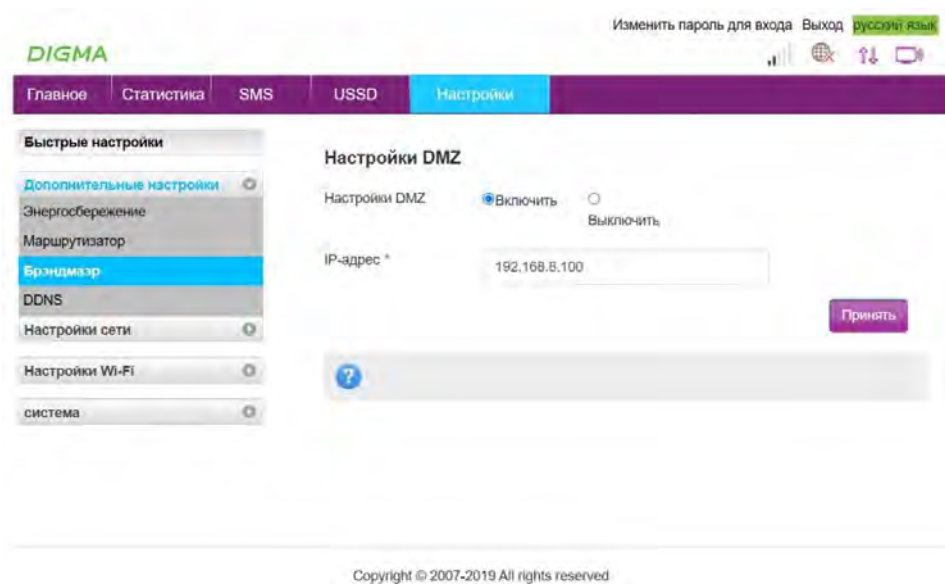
Изменить пароль для входа Выход русский язык

DIGMA

Главное Статистика SMS USSD Настройки

Быстрые настройки

Дополнительные настройки

Энергосбережение

Маршрутизатор

Брэндмаэр

DDNS

Настройки сети

Настройки Wi-Fi

система

Настройки DMZ

Настройки DMZ Включить Выключить

IP-адрес * 192.168.8.100

Принять

Copyright © 2007-2019 All rights reserved